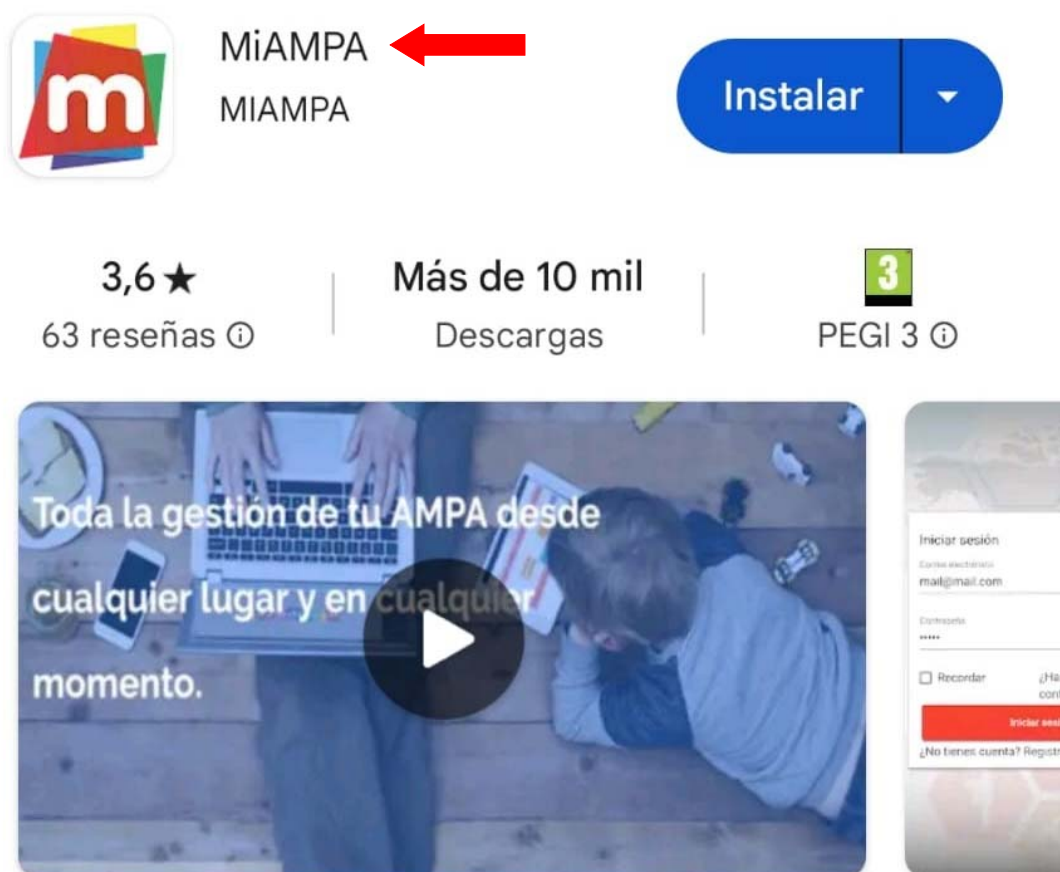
m

MiAMPA
MIAMPA

Instalar

3,6 ★
63 reseñas ⓘ

Más de 10 mil
Descargas

3
PEGI 3 ⓘ

Toda la gestión de tu AMPA desde cualquier lugar y en cualquier momento.

Iniciar sesión
Correo electrónico
mail@mail.com
Contraseña
•••••
Recordar
¿Ha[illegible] con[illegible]
Iniciar ses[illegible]
¿No tienes cuenta? Registr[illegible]